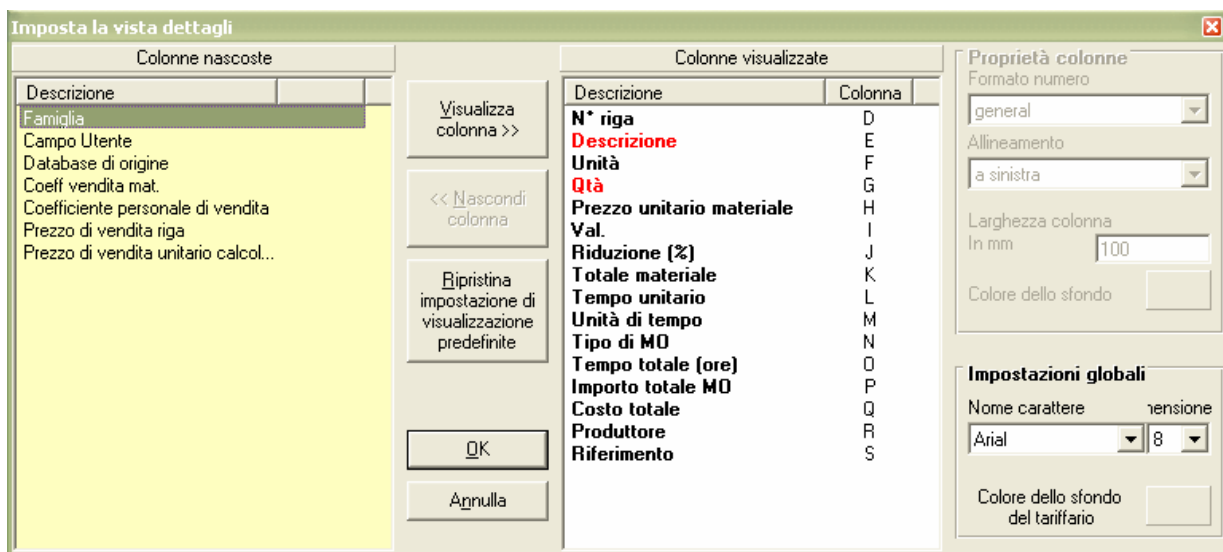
Imposta la vista dettagli

Colonne nascoste

| Descrizione |
|---|
| Famiglia |
| Campo Utente |
| Database di origine |
| Coeff vendita mat. |
| Coefficiente personale di vendita |
| Prezzo di vendita riga |
| Prezzo di vendita unitario calcol... |

Visualizza colonna >>

<< Nascondi colonna

Ripristina impostazione di visualizzazione predefinite

OK

Annulla

Colonne visualizzate

| Descrizione | Colonna |
|---|---|
| N° riga | D |
| Descrizione | E |
| Unità | F |
| Qtà | G |
| Prezzo unitario materiale | H |
| Val. | I |
| Riduzione (%) | J |
| Totale materiale | K |
| Tempo unitario | L |
| Unità di tempo | M |
| Tipo di MO | N |
| Tempo totale (ore) | O |
| Importo totale MO | P |
| Costo totale | Q |
| Produttore | R |
| Riferimento | S |

Proprietà colonne
Formato numero
general
Allineamento
a sinistra
Larghezza colonna
In mm
100
Colore dello sfondo

Impostazioni globali
Nome carattere
nensione
Arial
8
Colore dello sfondo del tariffario